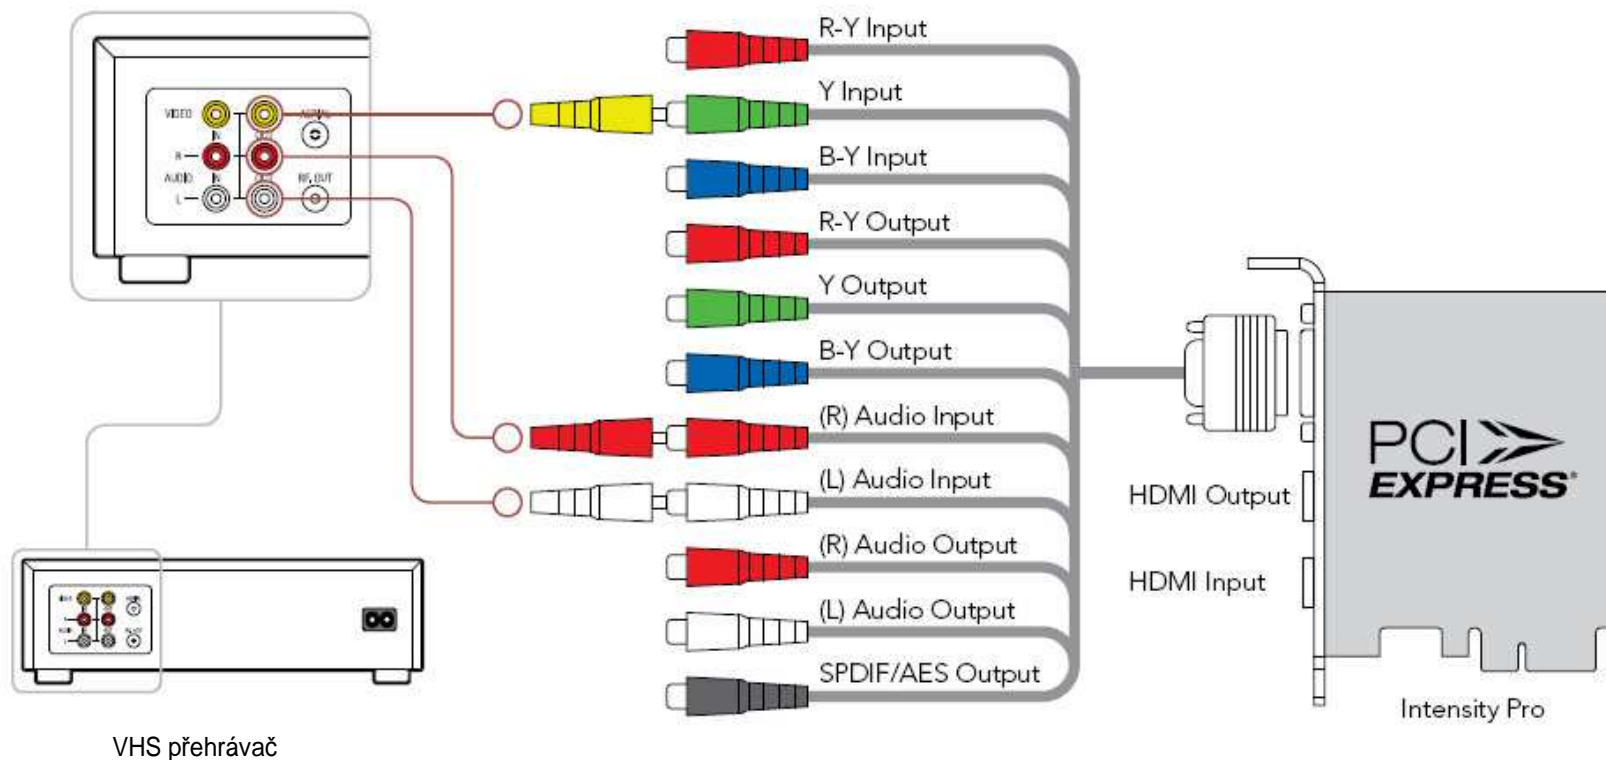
VIDEO
IN
R
AUDIO
IN
L
RF OUT

R-Y Input
Y Input
B-Y Input
R-Y Output
Y Output
B-Y Output
(R) Audio Input
(L) Audio Input
(R) Audio Output
(L) Audio Output
SPDIF/AES Output

HDMI Output
HDMI Input

PCI
EXPRESS

Intensity Pro

VHS přehrávač